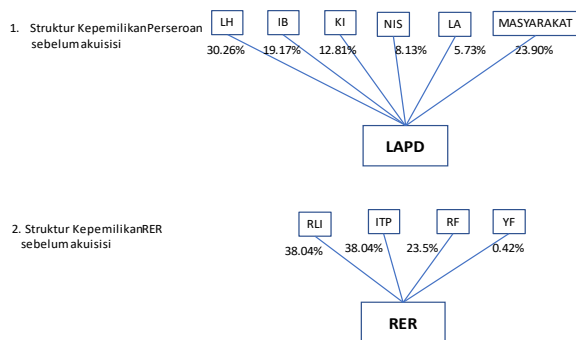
1. Struktur KepemilikanPerseroan sebelum akuisisi

LH
30.26%

IB
19.17%

KI
12.81%

NIS
8.13%

LA
5.73%

MASYARAKAT
23.90%

LAPD

2. Struktur KepemilikanRER sebelum akuisisi

RLI
38.04%

ITP
38.04%

RF
23.5%

YF
0.42%

RER